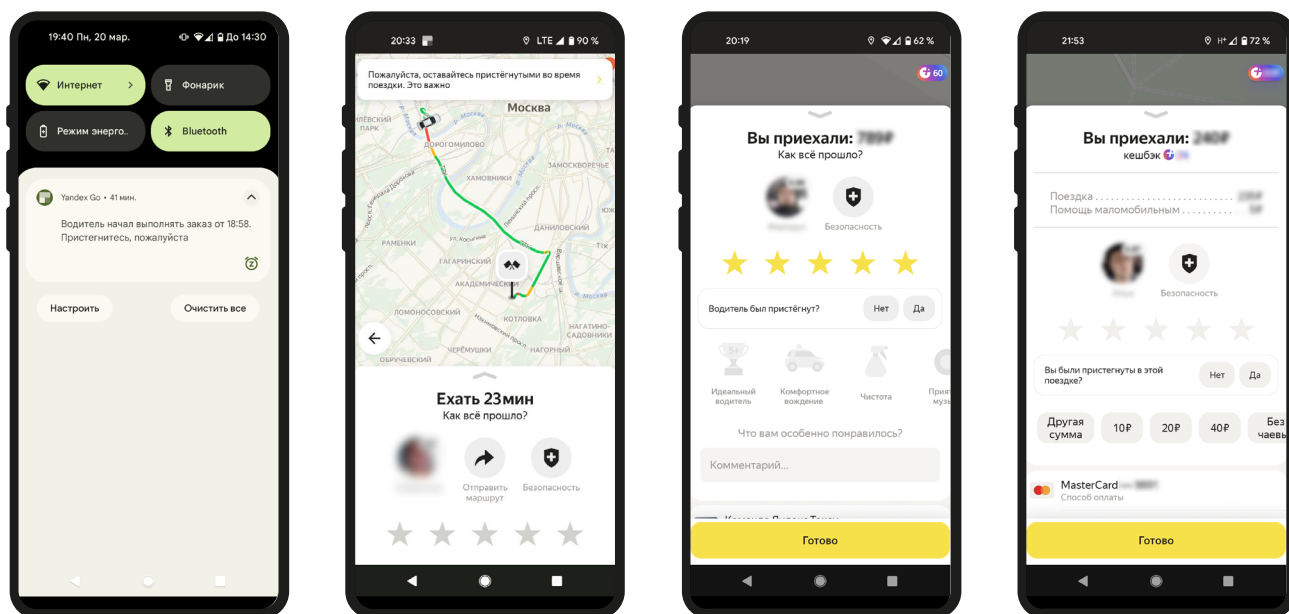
19:40 Пн, 20 мар.
До 14:30

Интернет
Фонарик
Режим энерго...
Bluetooth

Yandex Go • 41 мин.
Водитель начал выполнять заказ от 18:58. Пристегнитесь, пожалуйста

Настроить
Очистить все

20:33
LTE 90 %

Пожалуйста, оставайтесь пристёгнутыми во время поездки. Это важно

Москва
ДОРОГОМИЛОВО
ХАМОВНИКИ
ЗАМОСКВОРЕЧЬЕ
ДАНИЛОВСКИЙ
РАМЕНКИ
ГАГАРИНСКИЙ
АКАДЕМИЧЕСКИЙ
ЛОМОНОСОВСКИЙ
КОТЛОВКА
НАГАТИНО-САДОВНИКИ
ОБРУЧЕВСКИЙ
ЧЕРЁМУШКИ
НАГОРНЫЙ

Ехать 23мин
Как всё прошло?
Отправить маршрут
Безопасность

20:19
62 %
60

Вы приехали: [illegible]
Как всё прошло?
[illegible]
Безопасность

Водитель был пристёгнут?
Нет
Да

Идеальный водитель
Комфортное вождение
Чистота
Прия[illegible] музы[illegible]

Что вам особенно понравилось?
Комментарий...

Готово

21:53
72 %

Вы приехали: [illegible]
кешбэк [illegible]

Поездка ..................... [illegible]
Помощь маломобильным ......... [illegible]

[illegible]
Безопасность

Вы были пристегнуты в этой поездке?
Нет
Да

Другая сумма
10₽
20₽
40₽
Без чаевы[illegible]

MasterCard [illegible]
Способ оплаты

Готово